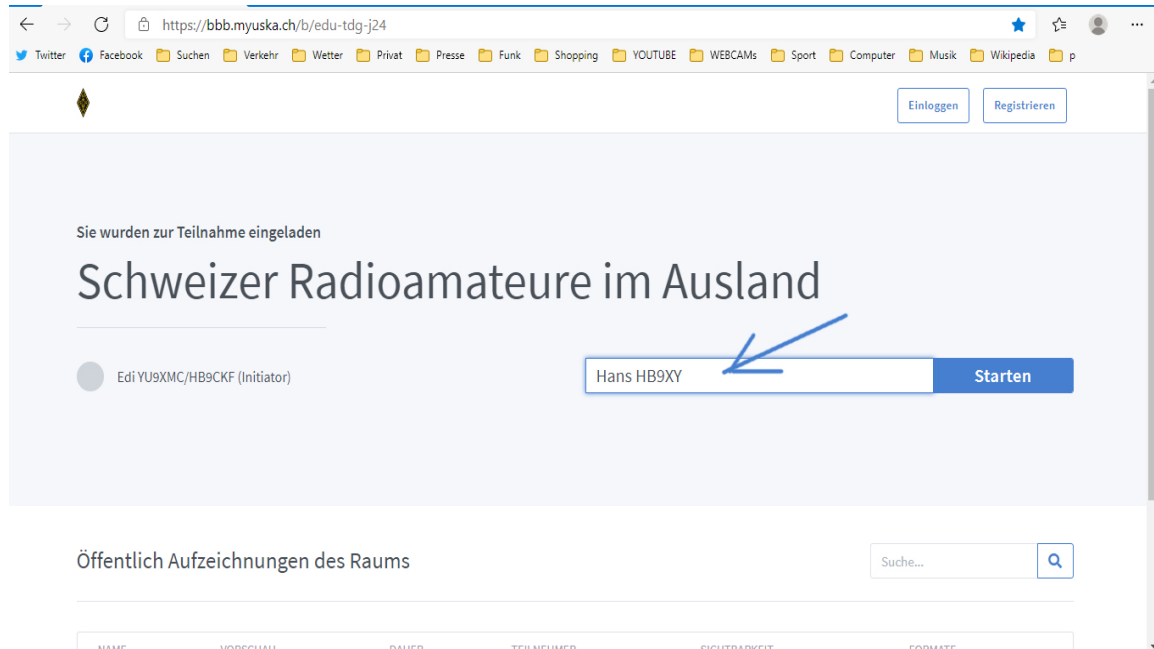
https://bbb.myuska.ch/b/edu-tdg-j24

Twitter Facebook Suchen Verkehr Wetter Privat Presse Funk Shopping YOUTUBE WEBCAMs Sport Computer Musik Wikipedia p

Einloggen Registrieren

Sie wurden zur Teilnahme eingeladen

Schweizer Radioamateure im Ausland

Edi YU9XMC/HB9CKF (Initiator)

Hans HB9XY

Starten

Öffentlich Aufzeichnungen des Raums

Suche...

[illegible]